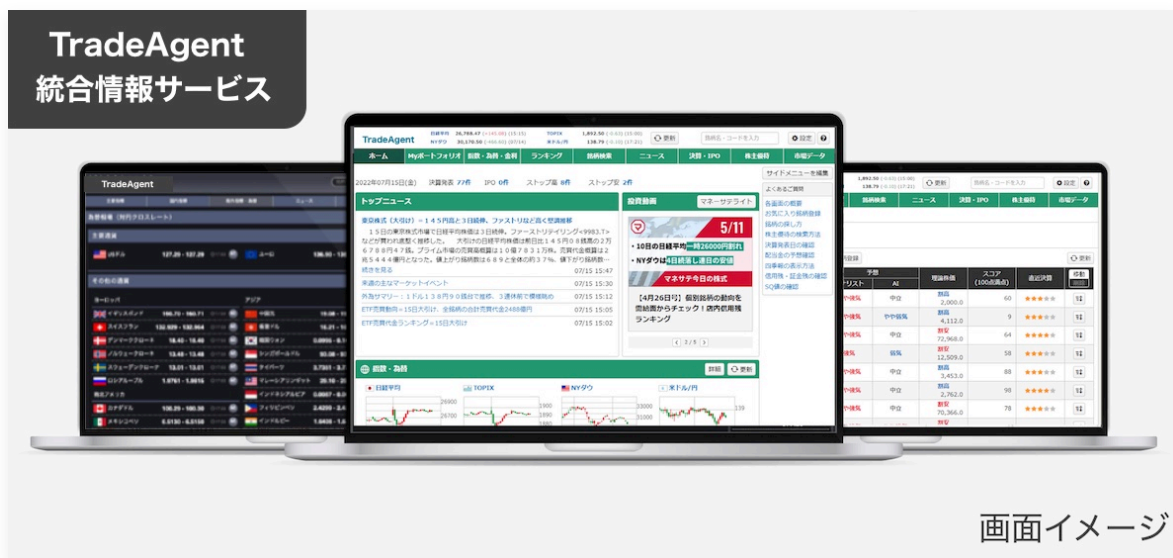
TradeAgent
統合情報サービス

TradeAgent

ホーム | Myポートフォリオ | 指数・為替・金利 | ランキング | 銘柄検索 | ニュース | 決算・IPO | 株主優待 | 市場データ

2022年07月15日(金) 決算発表 77件 IPO 0件 ストップ高 8件 ストップ安 2件

トップニュース

東京株式(大引け)=145円高と3日続伸、ファストリなど高く空調銘柄

続きを見る

米過の主なマーケットイベント 07/15 15:47
外為サマリー:1ドル138円90銭台で推移、3週休前で様様軸 07/15 15:12
ETF売買動向=15日大引け、全銘柄の合計売買代金2488億円 07/15 15:05
ETF売買代金ランキング=15日大引け 07/15 15:02

投資動画 マネーサテライト

5/11
・10日の日経平均一時26000円割れ
・NYダウは4日続落し連日の安値
マネサテ今日の株式

【4月26日号】 個別銘柄の動向を需給面からチェック!店内信用残ランキング

< 1/5 >

サイドメニューを編集
よくあるご質問
各画面の概要
お気に入り銘柄登録
銘柄の探し方
株主優待の検索方法
決算発表日の確認
配当金の予想確認
四季報の表示方法
信用残・貸借倍率の確認
SQ値の確認

指数・為替 詳細 更新
日経平均 TOPIX NYダウ 米ドル/円

画面イメージ